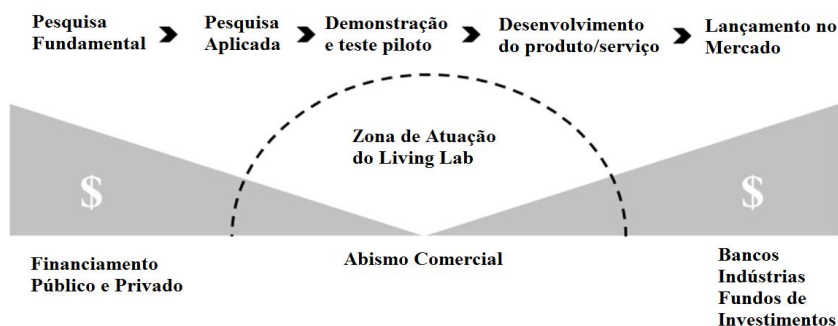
Pesquisa Fundamental

Pesquisa Aplicada

Demonstração e teste piloto

Desenvolvimento do produto/serviço

Lançamento no Mercado

Zona de Atuação do Living Lab

$

$

Financiamento Público e Privado

Abismo Comercial

Bancos
Indústrias
Fundos de Investimentos